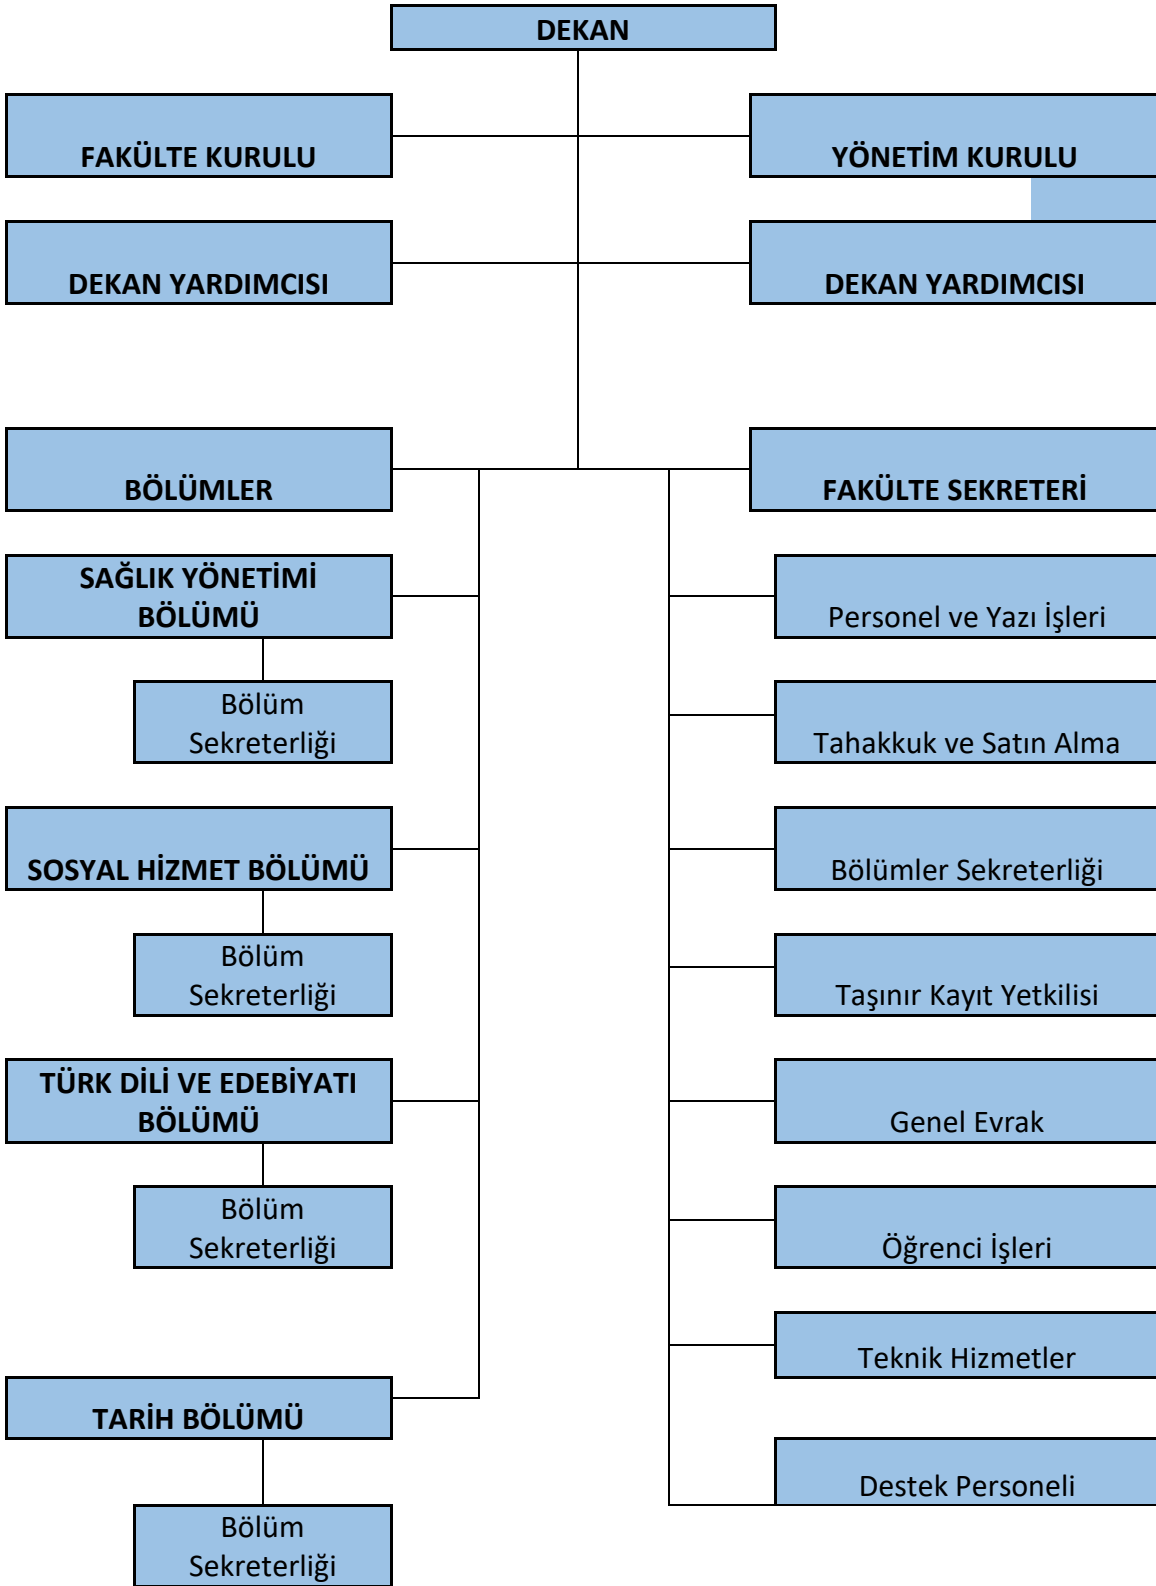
DEKAN

FAKÜLTE KURULU

YÖNETİM KURULU

DEKAN YARDIMCISI

DEKAN YARDIMCISI

BÖLÜMLER

FAKÜLTE SEKRETERİ

SAĞLIK YÖNETİMİ BÖLÜMÜ

Bölüm Sekreterliği

SOSYAL HİZMET BÖLÜMÜ

Bölüm Sekreterliği

TÜRK DİLİ VE EDEBİYATI BÖLÜMÜ

Bölüm Sekreterliği

TARİH BÖLÜMÜ

Bölüm Sekreterliği

Personel ve Yazı İşleri

Tahakkuk ve Satın Alma

Bölümler Sekreterliği

Taşınır Kayıt Yetkilisi

Genel Evrak

Öğrenci İşleri

Teknik Hizmetler

Destek Personeli